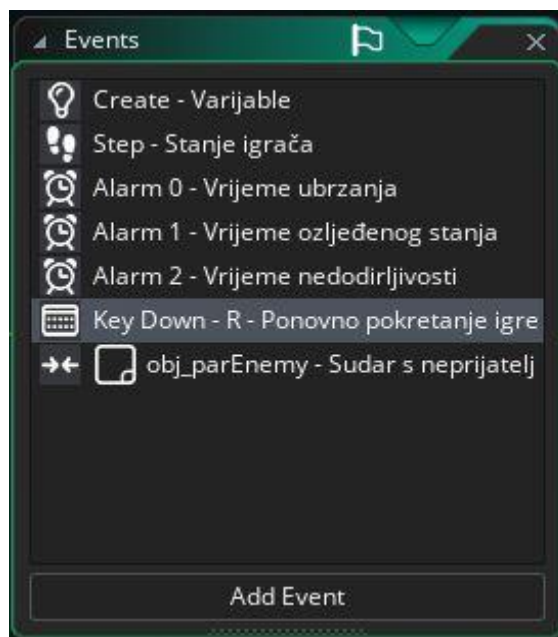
Events

Create - Varijable
Step - Stanje igrača
Alarm 0 - Vrijeme ubrzanja
Alarm 1 - Vrijeme ozljeđenog stanja
Alarm 2 - Vrijeme nedodirljivosti
Key Down - R - Ponovno pokretanje igre
obj_parEnemy - Sudar s neprijatelj

Add Event